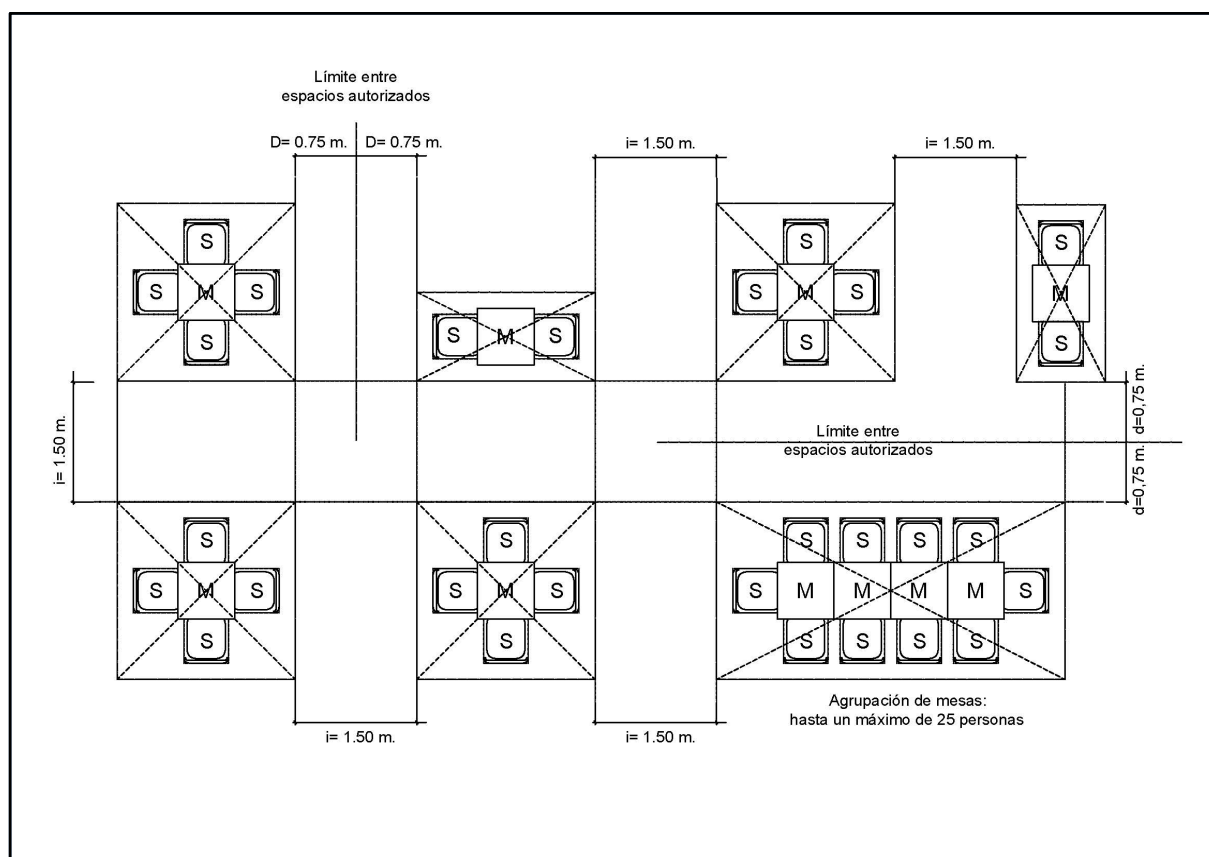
Límite entre espacios autorizados

D= 0.75 m.
D= 0.75 m.
i= 1.50 m.
i= 1.50 m.

S
S
M
S
S

S
M
S

S
S
M
S
S

S
M
S

i= 1.50 m.

d=0,75 m.
d=0,75 m.

Límite entre espacios autorizados

S
S
M
S
S

S
S
M
S
S

S
S
S
S
S
M
M
M
M
S
S
S
S
S

i= 1.50 m.
i= 1.50 m.

Agrupación de mesas: hasta un máximo de 25 personas